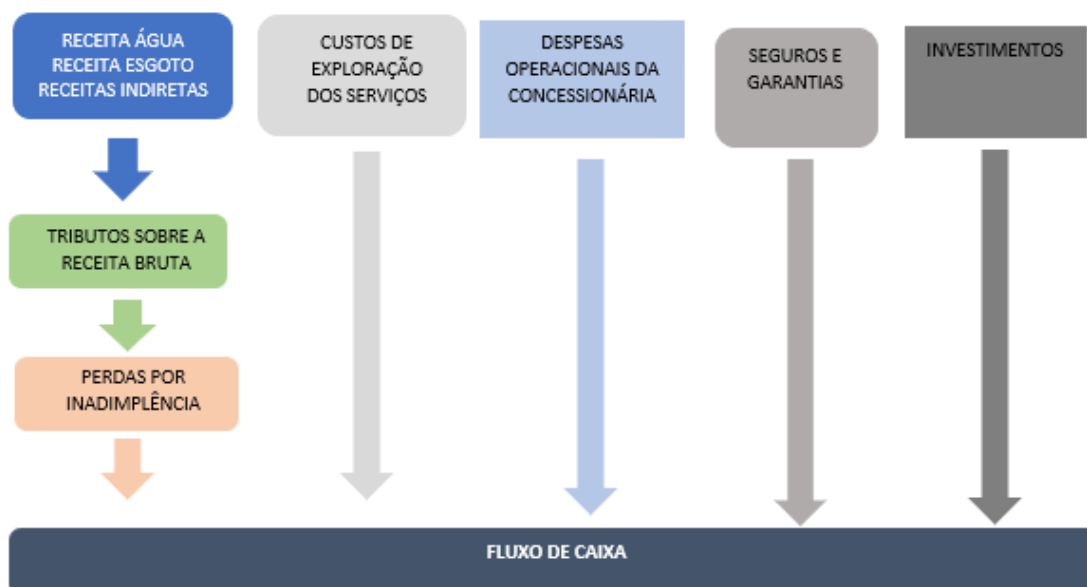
RECEITA ÁGUA
RECEITA ESGOTO
RECEITAS INDIRETAS

TRIBUTOS SOBRE A RECEITA BRUTA

PERDAS POR INADIMPLÊNCIA

CUSTOS DE EXPLORAÇÃO DOS SERVIÇOS

DESPESAS OPERACIONAIS DA CONCESSIONÁRIA

SEGUROS E GARANTIAS

INVESTIMENTOS

FLUXO DE CAIXA